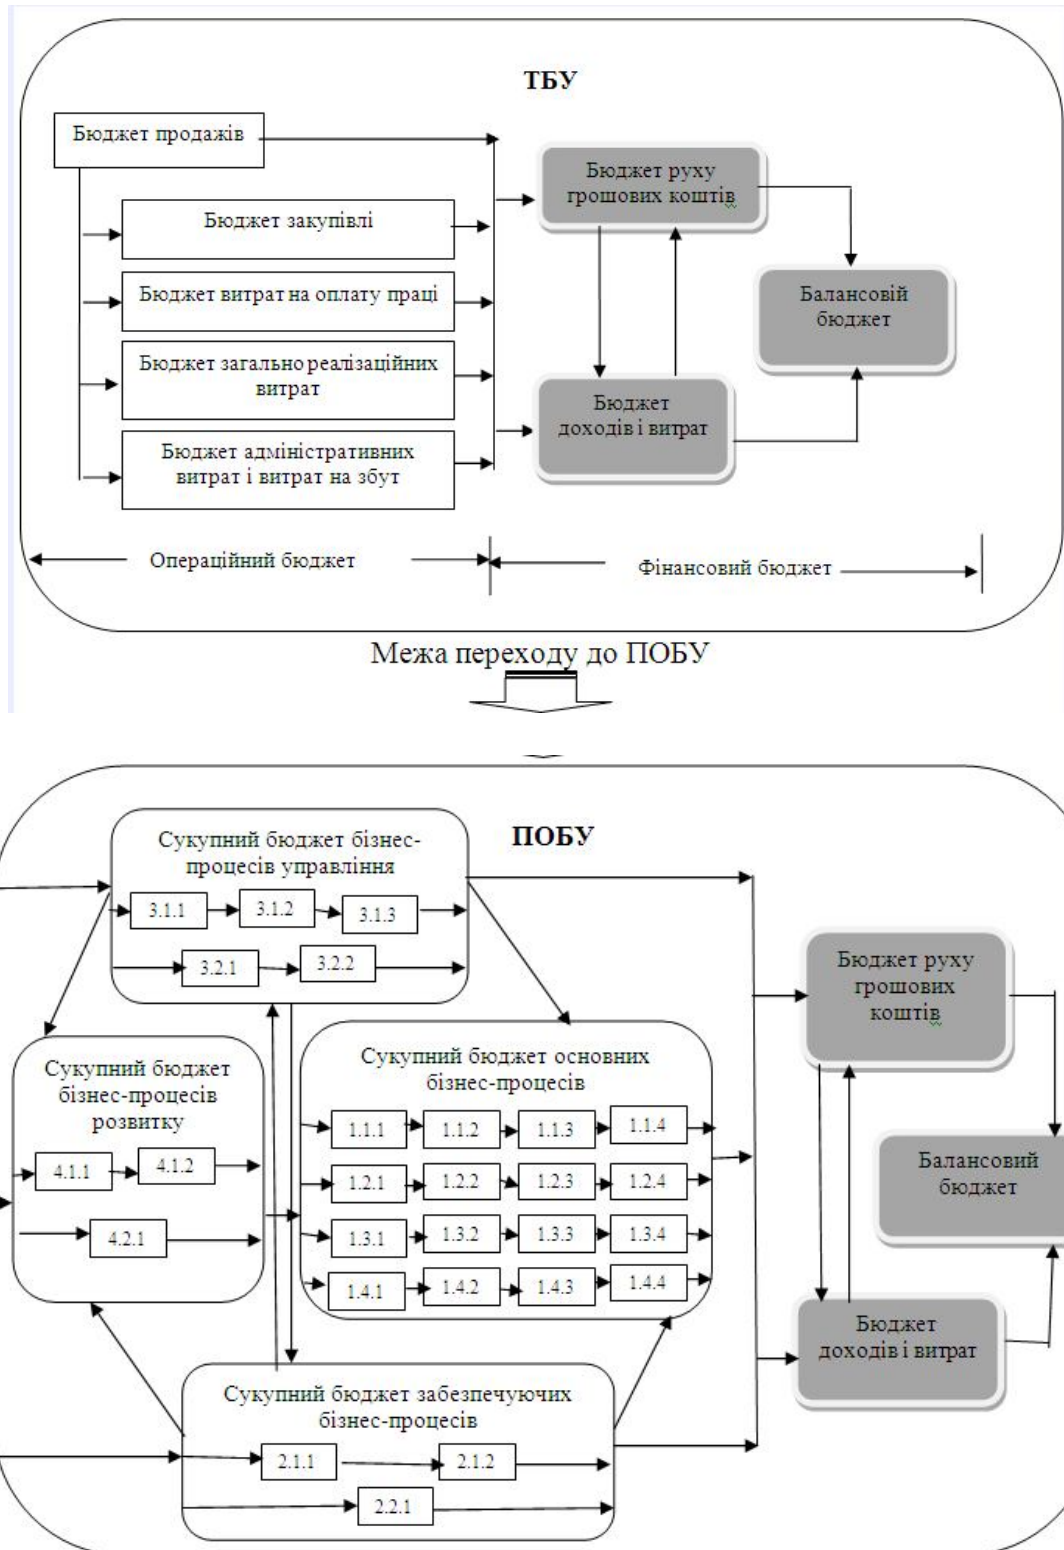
ТБУ

Бюджет продажів

Бюджет закупівлі

Бюджет витрат на оплату праці

Бюджет загально реалізаційних витрат

Бюджет адміністративних витрат і витрат на збут

Бюджет руху грошових коштів

Балансовій бюджет

Бюджет доходів і витрат

Операційний бюджет

Фінансовий бюджет

Межа переходу до ПОБУ

ПОБУ

Сукупний бюджет бізнес-процесів управління

3.1.1 3.1.2 3.1.3

3.2.1 3.2.2

Сукупний бюджет бізнес-процесів розвитку

4.1.1 4.1.2

4.2.1

Сукупний бюджет основних бізнес-процесів

1.1.1 1.1.2 1.1.3 1.1.4

1.2.1 1.2.2 1.2.3 1.2.4

1.3.1 1.3.2 1.3.3 1.3.4

1.4.1 1.4.2 1.4.3 1.4.4

Сукупний бюджет забезпечуючих бізнес-процесів

2.1.1 2.1.2

2.2.1

Бюджет руху грошових коштів

Балансовий бюджет

Бюджет доходів і витрат